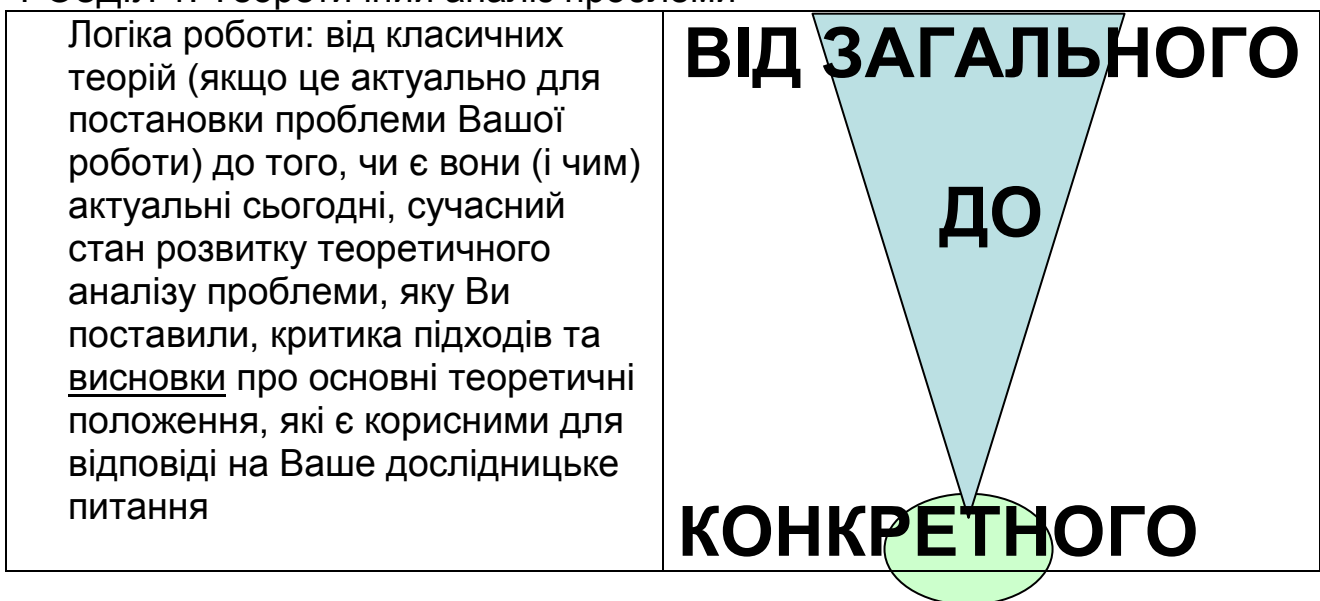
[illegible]

| Логіка роботи: від класичних теорій (якщо це актуально для постановки проблеми Вашої роботи) до того, чи є вони (і чим) актуальні сьогодні, сучасний стан розвитку теоретичного аналізу проблеми, яку Ви поставили, критика підходів та висновки про основні теоретичні положення, які є корисними для відповіді на Ваше дослідницьке питання | ВІД ЗАГАЛЬНОГО ДО КОНКРЕТНОГО |
|---|---|